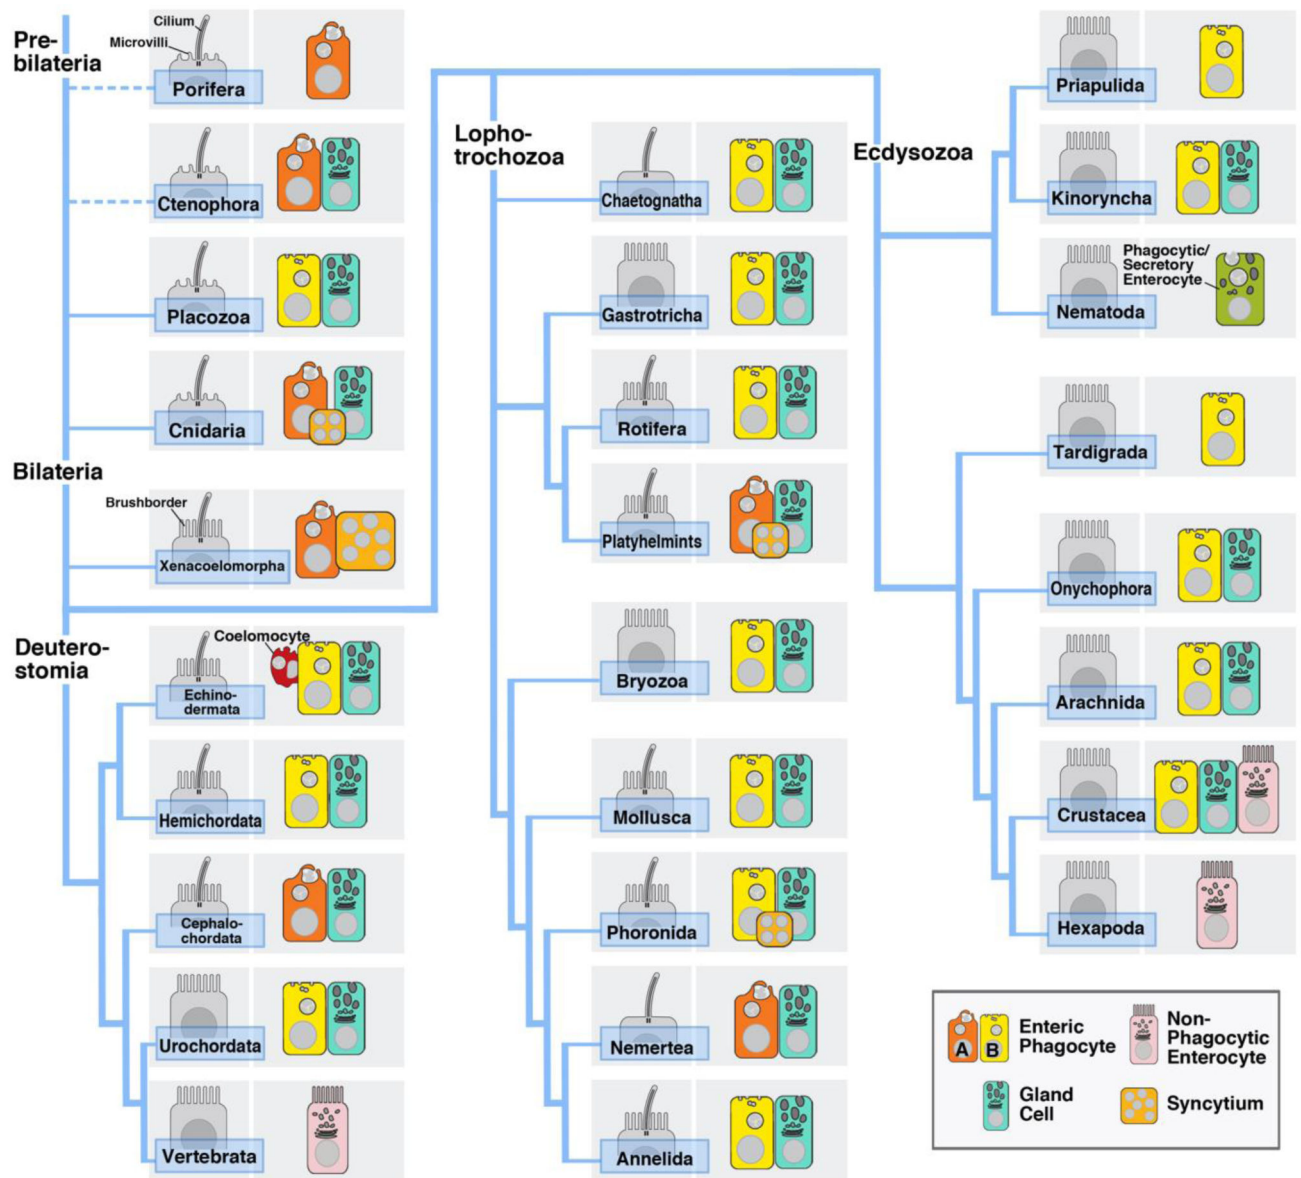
Pre-bilateria

Cilium
Microvilli
Porifera

Ctenophora

Placozoa

Cnidaria

Bilateria

Brushborder
Xenacoelomorpha

Deutero-stomia

Coelomocyte
Echino-dermata

Hemichordata

Cephalo-chordata

Urochordata

Vertebrata

Lopho-trochozoa

Chaetognatha

Gastrotricha

Rotifera

Platyhelmints

Bryozoa

Mollusca

Phoronida

Nemertea

Annelida

Ecdysozoa

Priapulida

Kinoryncha

Phagocytic/ Secretory Enterocyte
Nematoda

Tardigrada

Onychophora

Arachnida

Crustacea

Hexapoda

A B Enteric Phagocyte
Non-Phagocytic Enterocyte
Gland Cell
Syncytium